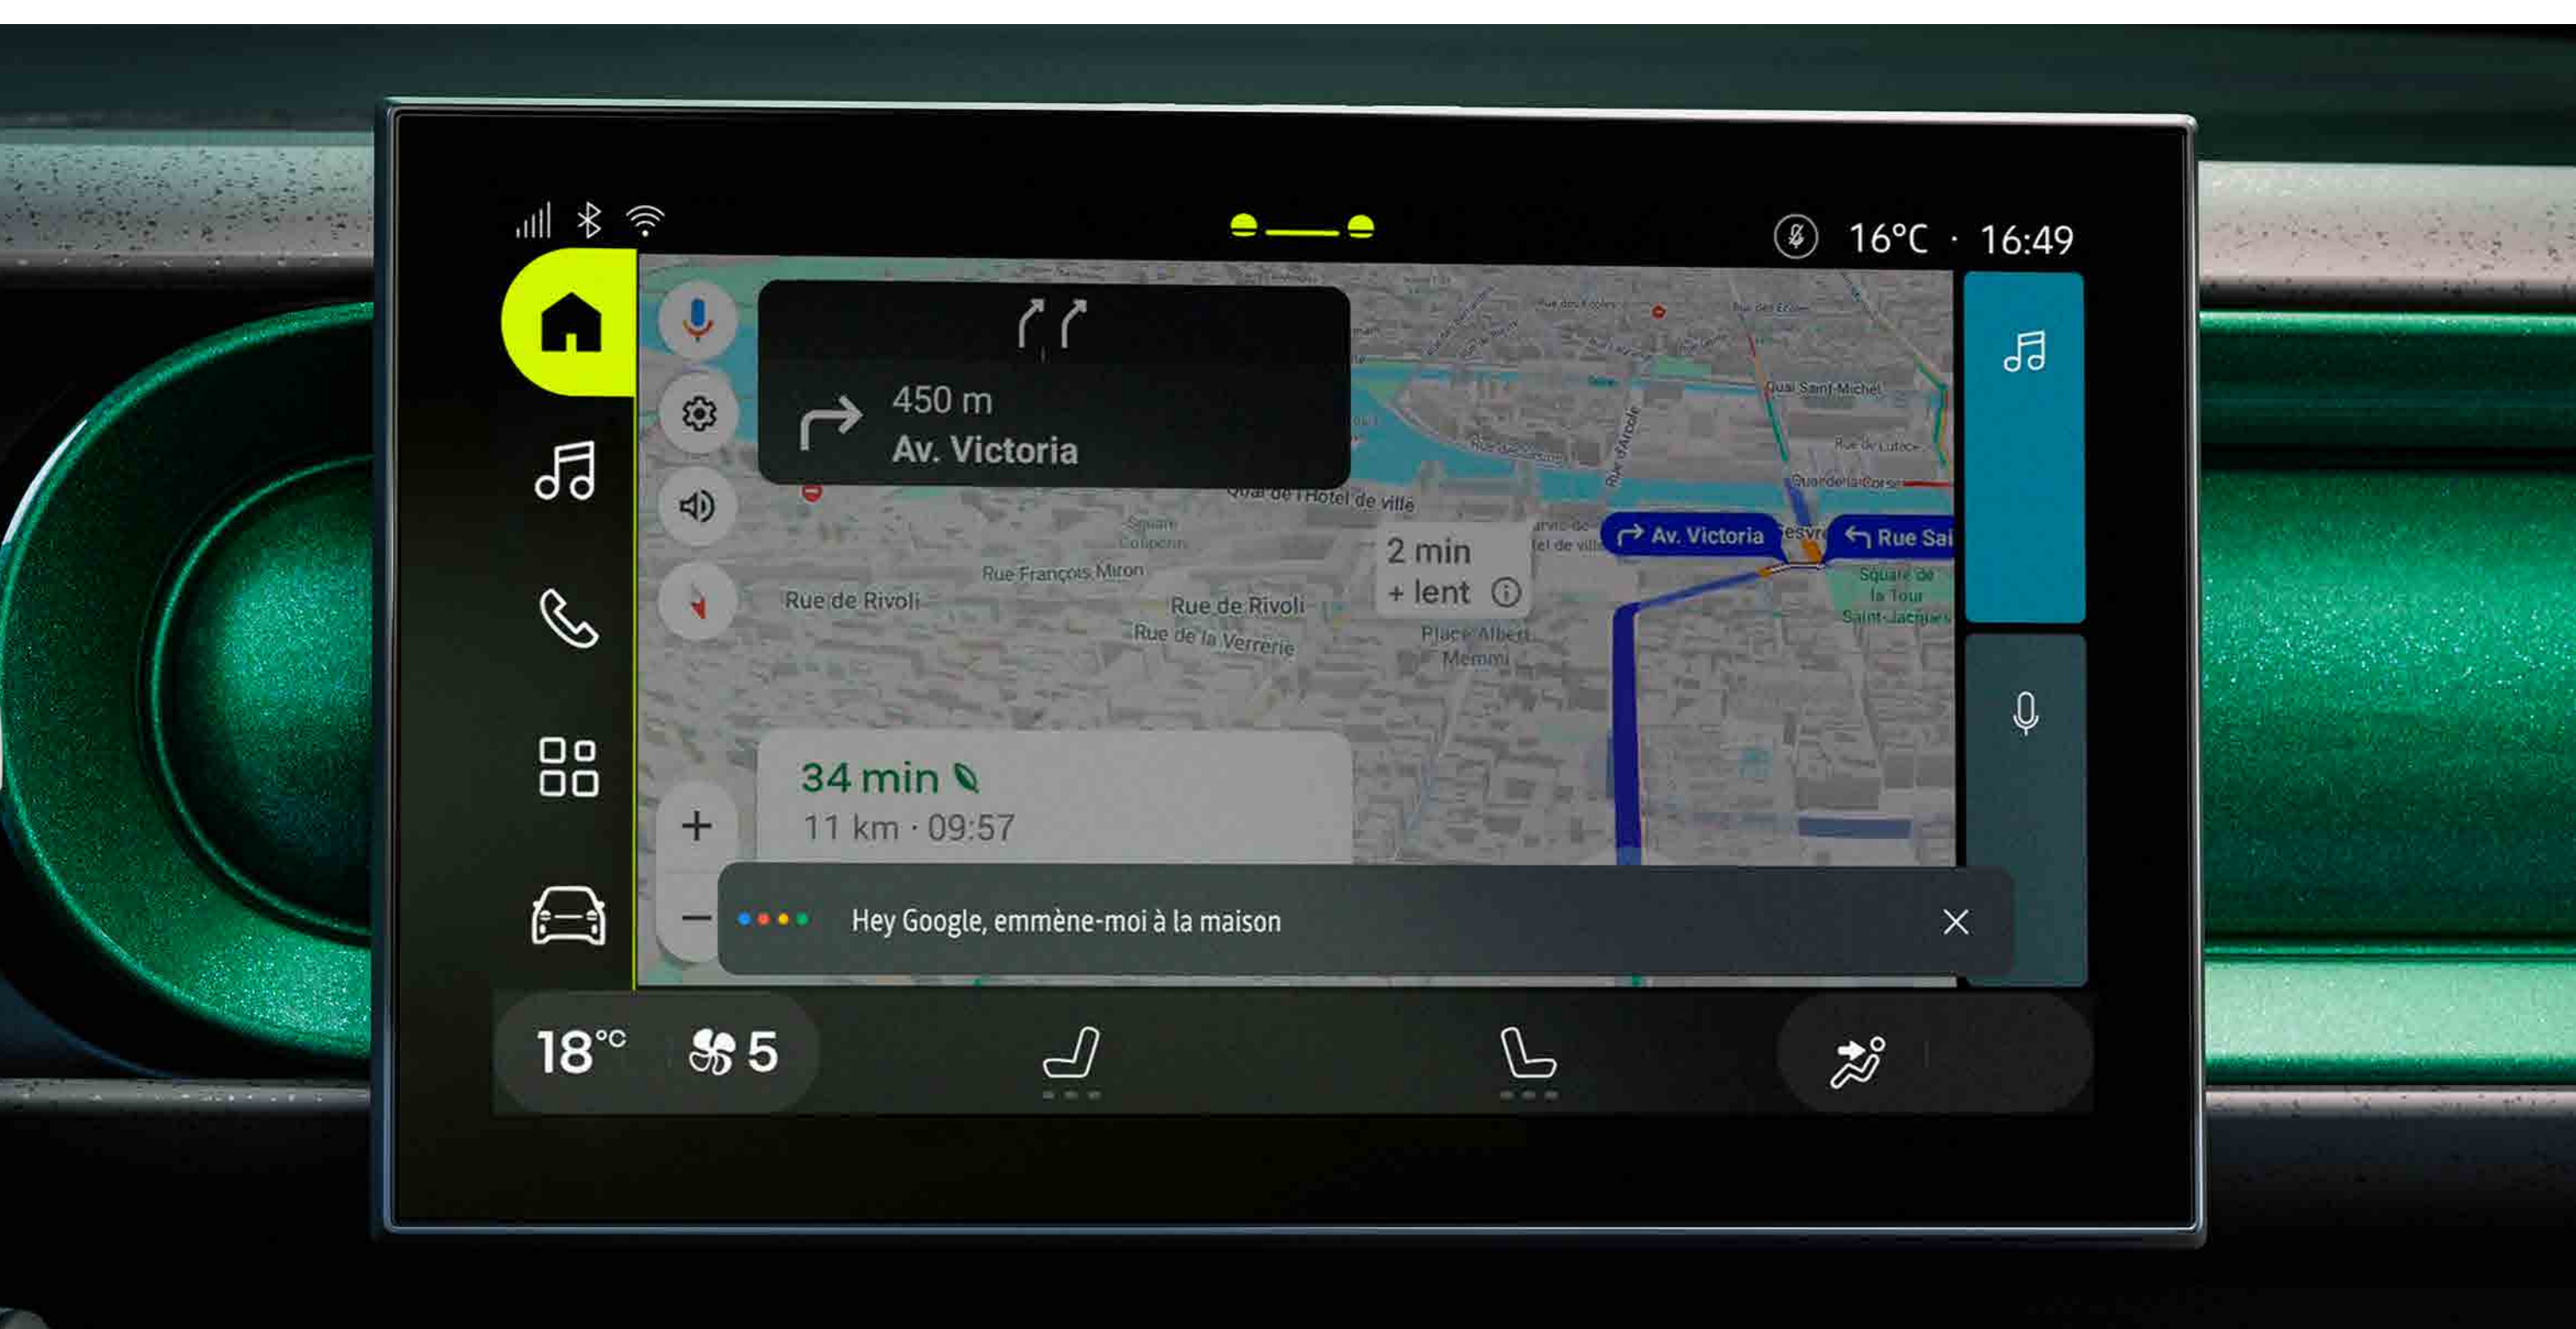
16°C · 16:49

450 m
Av. Victoria

Quai Saint-Michel
Rue de Lutèce
Quai de la Corse
Quai de l'Hotel de ville
Square Colperin
Rue François Miron
Rue de Rivoli
Rue de Rivoli
Rue de la Verrerie
2 min
+ lent
Place Albert Memmi
Av. Victoria
Rue Sai
Square de la Tour Saint-Jacques

34 min
11 km · 09:57

+
−

Hey Google, emmène-moi à la maison

18°C
5